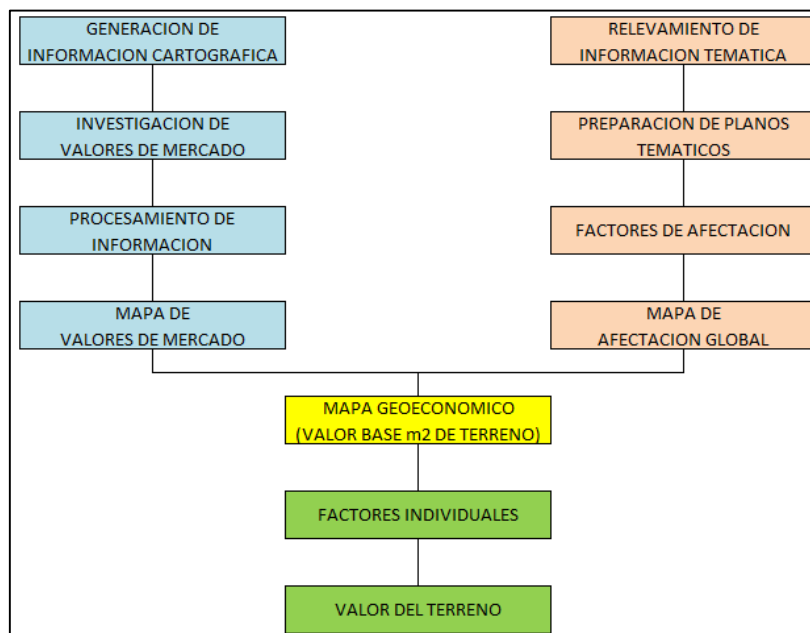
GENERACION DE INFORMACION CARTOGRAFICA

INVESTIGACION DE VALORES DE MERCADO

PROCESAMIENTO DE INFORMACION

MAPA DE VALORES DE MERCADO

RELEVAMIENTO DE INFORMACION TEMATICA

PREPARACION DE PLANOS TEMATICOS

FACTORES DE AFECTACION

MAPA DE AFECTACION GLOBAL

MAPA GEOECONOMICO (VALOR BASE m2 DE TERRENO)

FACTORES INDIVIDUALES

VALOR DEL TERRENO